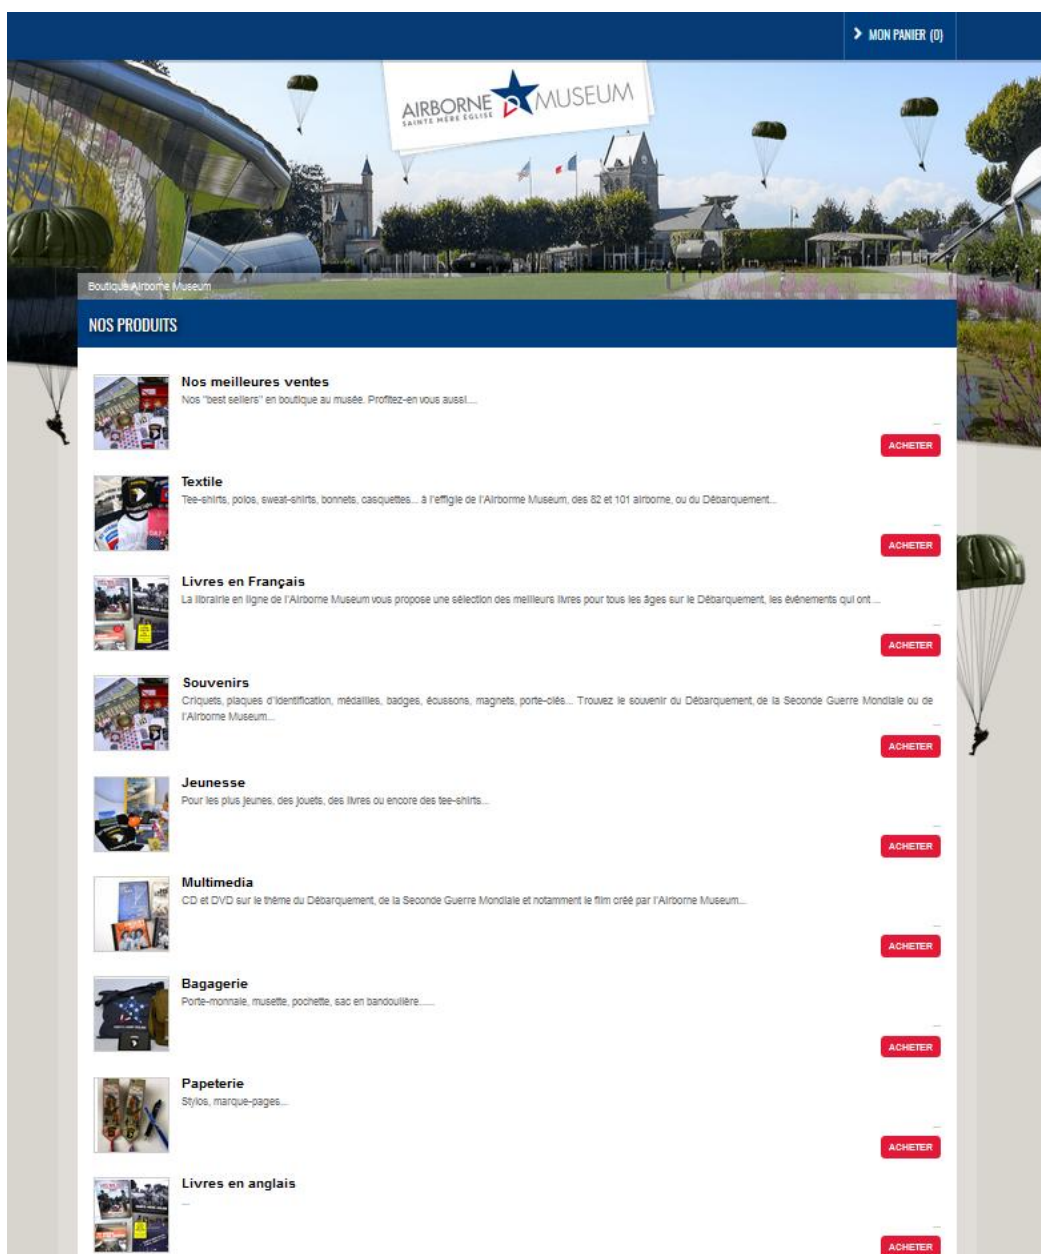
MON PANIER (0)

AIRBORNE MUSEUM
SAINTE MÈRE EGLISE

Boutique Airborne Museum

NOS PRODUITS

Nos meilleures ventes
Nos "best sellers" en boutique au musée. Profitez-en vous aussi....
ACHETER

Textile
Tee-shirts, polos, sweat-shirts, bonnets, casquettes... à l'effigie de l'Airborne Museum, des 82 et 101 airborne, ou du Débarquement...
ACHETER

Livres en Français
La librairie en ligne de l'Airborne Museum vous propose une sélection des meilleurs livres pour tous les âges sur le Débarquement, les évènements qui ont ...
ACHETER

Souvenirs
Criquets, plaques d'identification, médailles, badges, écussons, magnets, porte-clés... Trouvez le souvenir du Débarquement, de la Seconde Guerre Mondiale ou de l'Airborne Museum...
ACHETER

Jeunesse
Pour les plus jeunes, des jouets, des livres ou encore des tee-shirts...
ACHETER

Multimedia
CD et DVD sur le thème du Débarquement, de la Seconde Guerre Mondiale et notamment le film créé par l'Airborne Museum...
ACHETER

Bagagerie
Porte-monnaie, musette, pochette, sac en bandoulière......
ACHETER

Papeterie
Stylos, marque-pages...
ACHETER

Livres en anglais
...
ACHETER